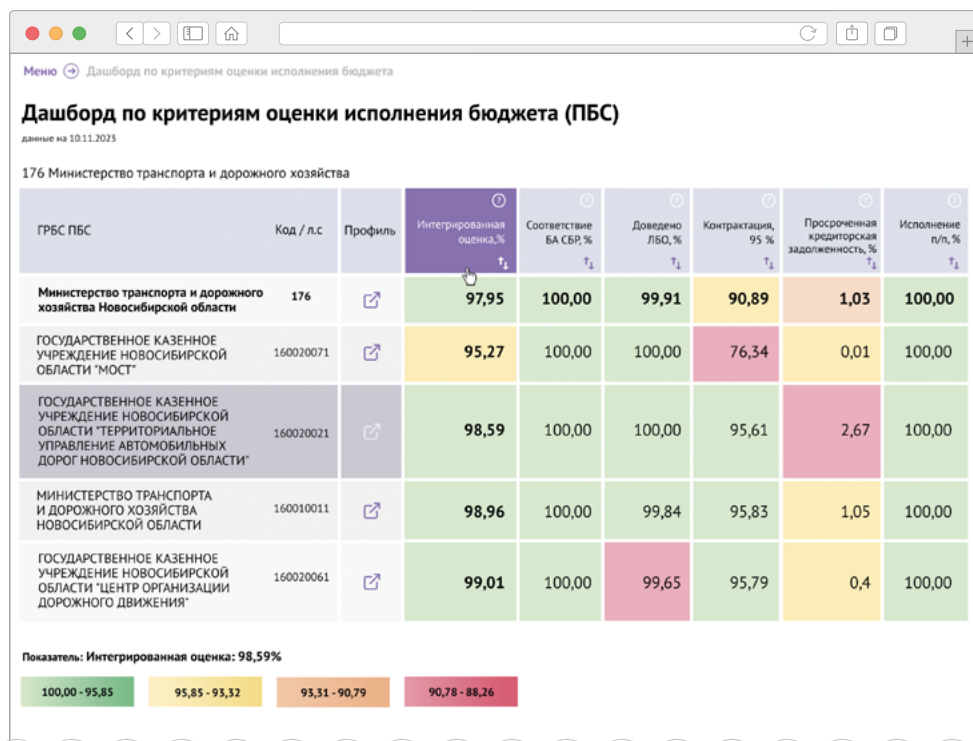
Меню Дашборд по критериям оценки исполнения бюджета

Дашборд по критериям оценки исполнения бюджета (ПБС)

данные на 10.11.2023

176 Министерство транспорта и дорожного хозяйства

| ГРБС ПБС | Код / л.с | Профиль | Интегрированная оценка,% | Соответствие БА СБР, % | Доведено ЛБО, % | Контрактация, 95 % | Просроченная кредиторская задолженность, % | Исполнение п/п, % |
|---|---|---|---|---|---|---|---|---|
| Министерство транспорта и дорожного хозяйства Новосибирской области | 176 | | 97,95 | 100,00 | 99,91 | 90,89 | 1,03 | 100,00 |
| ГОСУДАРСТВЕННОЕ КАЗЕННОЕ УЧРЕЖДЕНИЕ НОВОСИБИРСКОЙ ОБЛАСТИ "МОСТ" | 160020071 | | 95,27 | 100,00 | 100,00 | 76,34 | 0,01 | 100,00 |
| ГОСУДАРСТВЕННОЕ КАЗЕННОЕ УЧРЕЖДЕНИЕ НОВОСИБИРСКОЙ ОБЛАСТИ "ТЕРРИТОРИАЛЬНОЕ УПРАВЛЕНИЕ АВТОМОБИЛЬНЫХ ДОРОГ НОВОСИБИРСКОЙ ОБЛАСТИ" | 160020021 | | 98,59 | 100,00 | 100,00 | 95,61 | 2,67 | 100,00 |
| МИНИСТЕРСТВО ТРАНСПОРТА И ДОРОЖНОГО ХОЗЯЙСТВА НОВОСИБИРСКОЙ ОБЛАСТИ | 160010011 | | 98,96 | 100,00 | 99,84 | 95,83 | 1,05 | 100,00 |
| ГОСУДАРСТВЕННОЕ КАЗЕННОЕ УЧРЕЖДЕНИЕ НОВОСИБИРСКОЙ ОБЛАСТИ "ЦЕНТР ОРГАНИЗАЦИИ ДОРОЖНОГО ДВИЖЕНИЯ" | 160020061 | | 99,01 | 100,00 | 99,65 | 95,79 | 0,4 | 100,00 |

Показатель: Интегрированная оценка: 98,59%

100,00 - 95,85
95,85 - 93,32
93,31 - 90,79
90,78 - 88,26